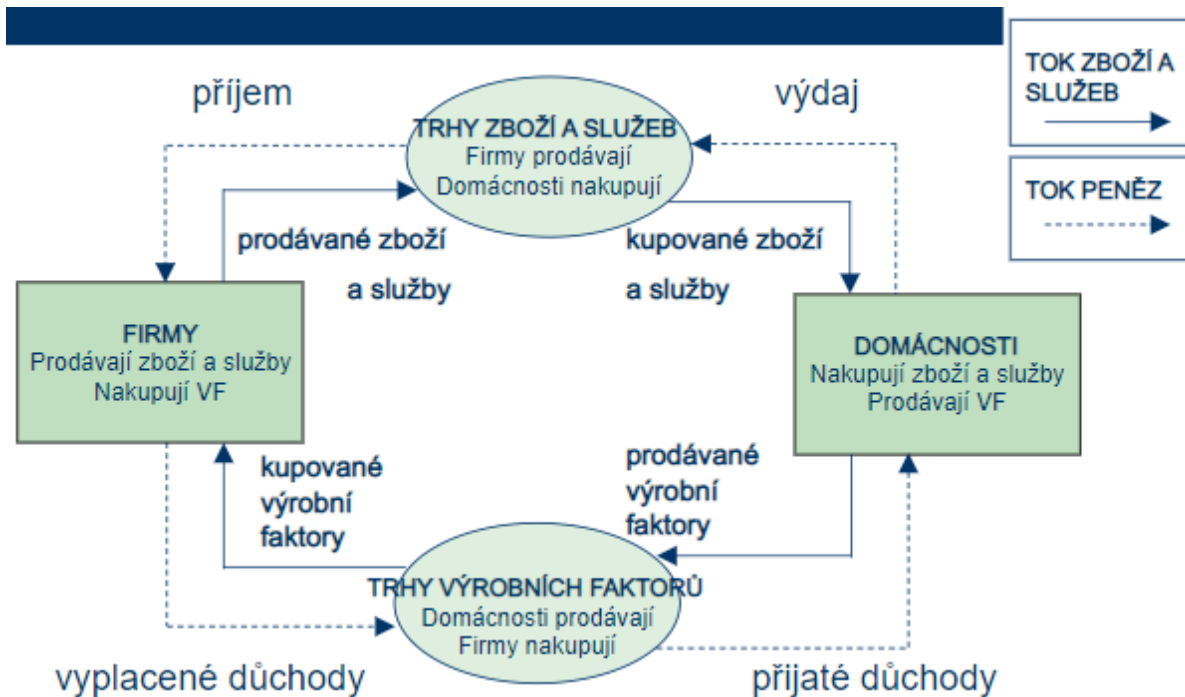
příjem

TRHY ZBOŽÍ A SLUŽEB
Firmy prodávají
Domácnosti nakupují

výdaj

TOK ZBOŽÍ A SLUŽEB

TOK PENĚZ

prodávané zboží

a služby

kupované zboží

a služby

FIRMY
Prodávají zboží a služby
Nakupují VF

DOMÁCNOSTI
Nakupují zboží a služby
Prodávají VF

kupované výrobní faktory

prodávané výrobní faktory

TRHY VÝROBNÍCH FAKTORŮ
Domácnosti prodávají
Firmy nakupují

vyplacené důchody

přijaté důchody